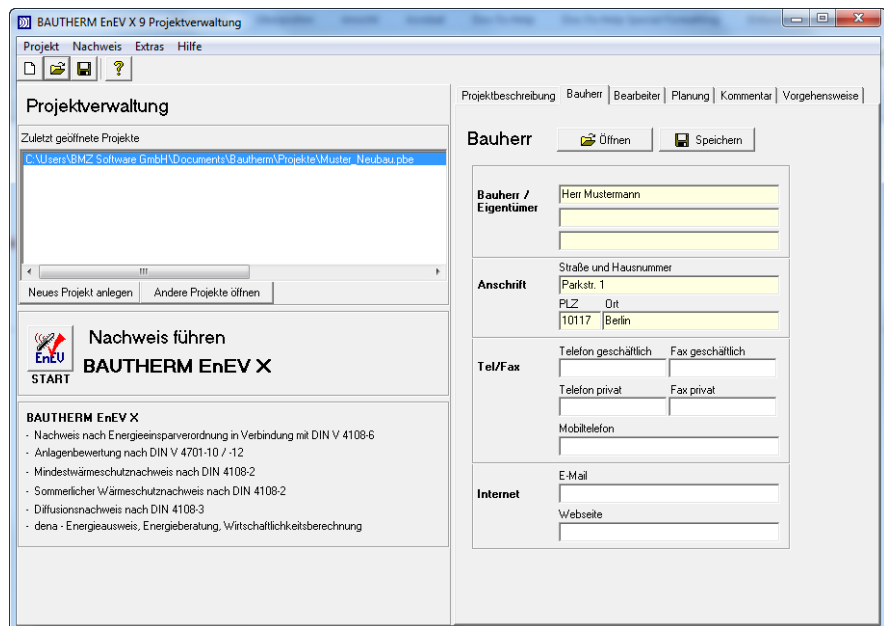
BAUTHERM EnEV X 9 Projektverwaltung

Projekt Nachweis Extras Hilfe

Projektverwaltung

Zuletzt geöffnete Projekte

C:\Users\BMZ Software GmbH\Documents\Bautherm\Projekte\Muster_Neubau.pbe

Neues Projekt anlegen | Andere Projekte öffnen

EnEV START

Nachweis führen

BAUTHERM EnEV X

BAUTHERM EnEV X
- Nachweis nach Energieeinsparverordnung in Verbindung mit DIN V 4108-6
- Anlagenbewertung nach DIN V 4701-10 / -12
- Mindestwärmeschutznachweis nach DIN 4108-2
- Sommerlicher Wärmeschutznachweis nach DIN 4108-2
- Diffusionsnachweis nach DIN 4108-3
- dena - Energieausweis, Energieberatung, Wirtschaftlichkeitsberechnung

Projektbeschreibung | Bauherr | Bearbeiter | Planung | Kommentar | Vorgehensweise

Bauherr

Öffnen

Speichern

Bauherr / Eigentümer

Herr Mustermann

Anschrift

Straße und Hausnummer

Parkstr. 1

PLZ Ort

10117 Berlin

Tel/Fax

Telefon geschäftlich Fax geschäftlich

Telefon privat Fax privat

Mobiltelefon

Internet

E-Mail

Webseite